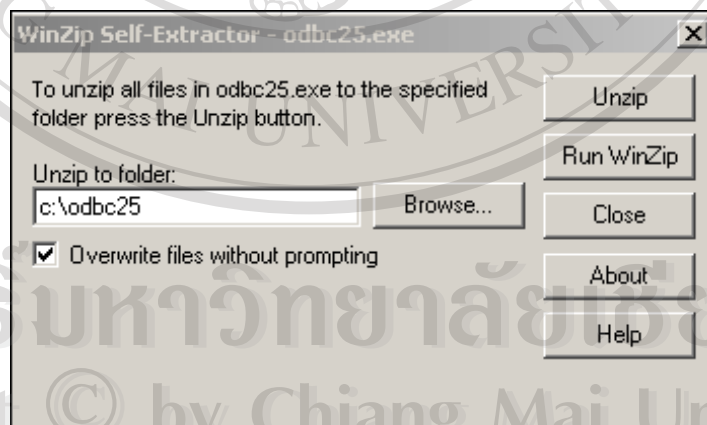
WinZip Self-Extractor - odbc25.exe

To unzip all files in odbc25.exe to the specified folder press the Unzip button.

Unzip to folder:

c:\odbc25

Browse...

Overwrite files without prompting

Unzip

Run WinZip

Close

About

Help

MAI UNIVERSITY

ธิ์มหาวิทยาลัยเชียงใหม่

Copyright © by Chiang Mai University